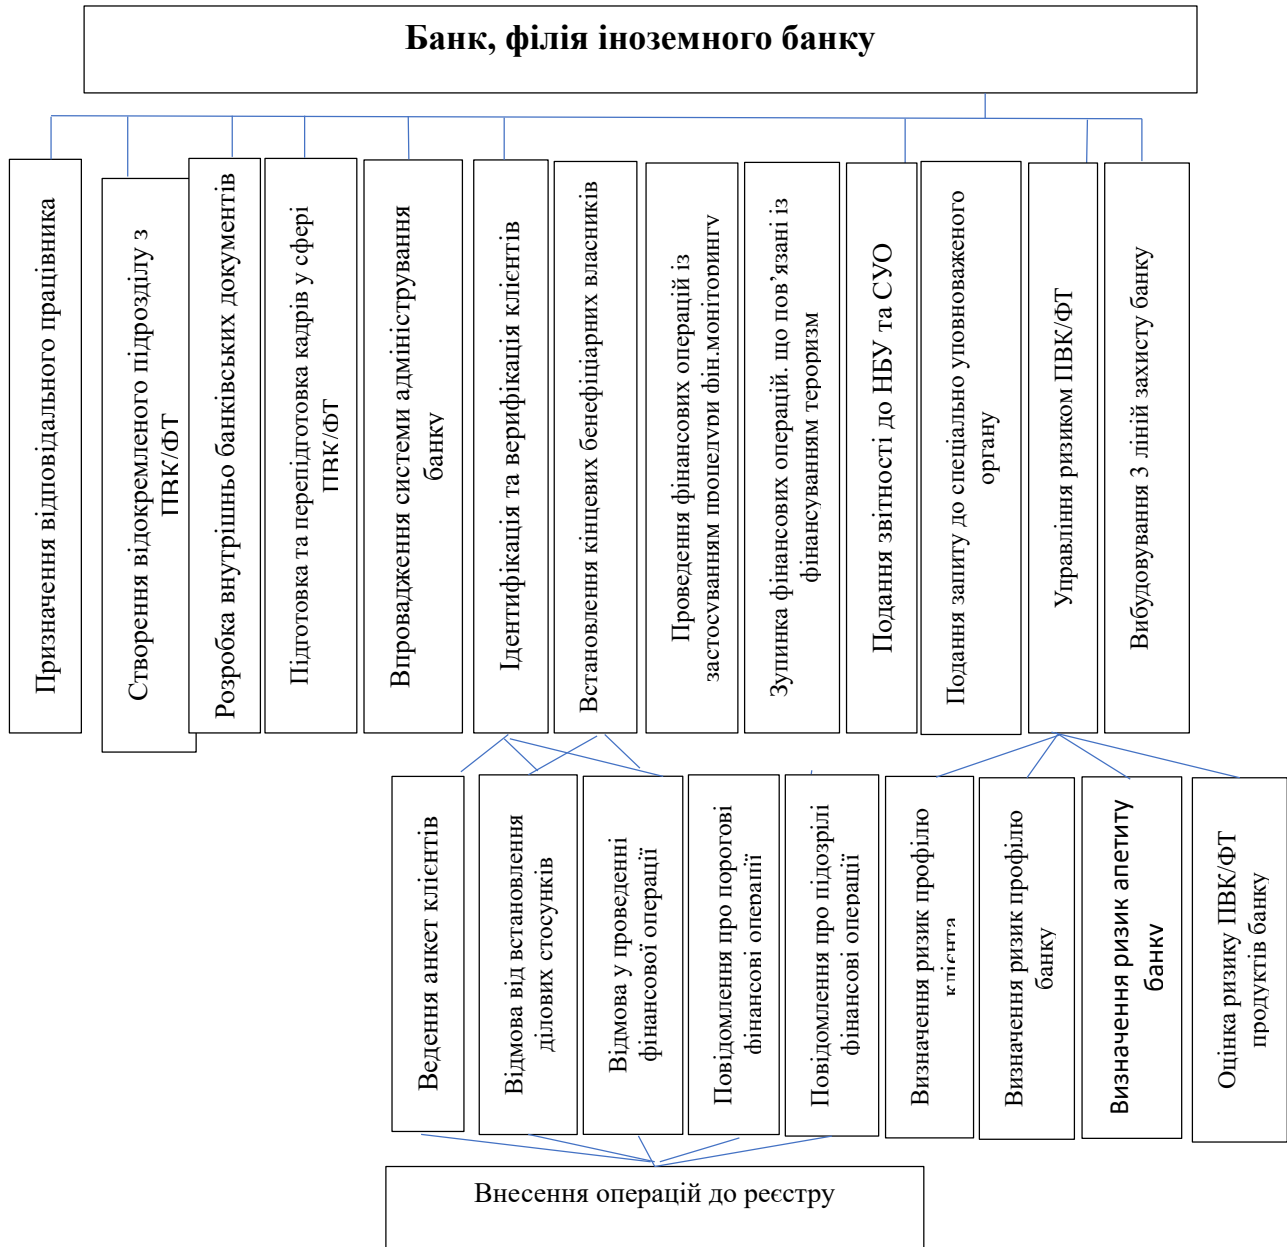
Банк, філія іноземного банку

Призначення відповідального працівника

Створення відокремленого підрозділу з ПВК/ФТ

Розробка внутрішньо банківських документів

Підготовка та перепідготовка кадрів у сфері ПВК/ФТ

Впровадження системи адміністрування банку

Ідентифікація та верифікація клієнтів

Встановлення кінцевих бенефіціарних власників

Проведення фінансових операцій із застосуванням процедури фін.моніторингу

Зупинка фінансових операцій, що пов'язані із фінансуванням тероризм

Подання звітності до НБУ та СУО

Подання запиту до спеціально уповноваженого органу

Управління ризиком ПВК/ФТ

Вибудовування 3 ліній захисту банку

Ведення анкет клієнтів

Відмова від встановлення ділових стосунків

Відмова у проведенні фінансової операції

Повідомлення про порогові фінансові операції

Повідомлення про підозрілі фінансові операції

Визначення ризик профілю клієнта

Визначення ризик профілю банку

Визначення ризик апетиту банку

Оцінка ризику ПВК/ФТ продуктів банку

Внесення операцій до реєстру